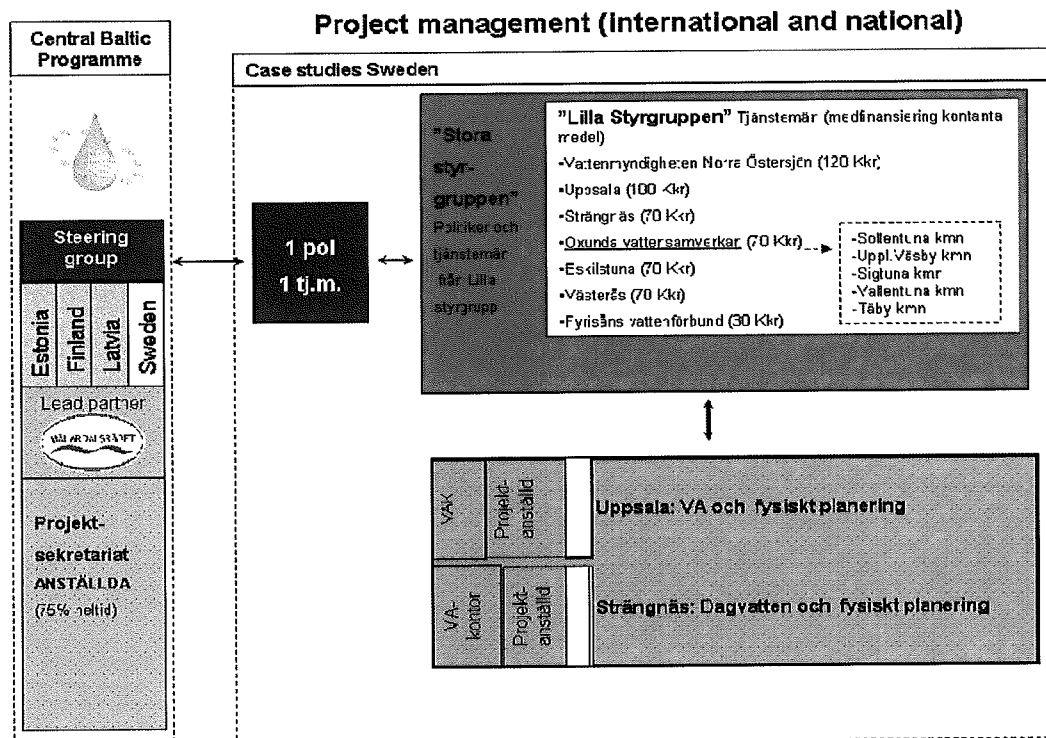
Central Baltic Programme

Project management (international and national)

Case studies Sweden

Steering group

Estonia

Finland

Latvia

Sweden

Lead partner

VÄLKOMMEN SRÅDET

Projekt-sekretariat ANSTÄLLDA (75% heltid)

1 pol
1 tj.m.

"Stora styr-gruppen" Politiker och tjänstemän från Lilla styrgrupp

"Lilla Styrgruppen" Tjänstemän (medinansiering kontanta medel)

•Vattenmyndigheten Norra Östersjön (120 Kkr)

•Uppsala (100 Kkr)

•Strängnäs (70 Kkr)

•Oxunds vattensamverkan (70 Kkr)

•Eskilstuna (70 Kkr)

•Västerås (70 Kkr)

•Fyrisåns vattenförbund (30 Kkr)

-Sollentuna kmn
-Uppl.Väsby kmn
-Sigtuna kmn
-Vallentuna kmn
-Täby kmn

VAK

Projekt-anställd

Uppsala: VA och fysiskt planering

VA-kontor

Projekt-anställd

Strängnäs: Dagvatten och fysiskt planering